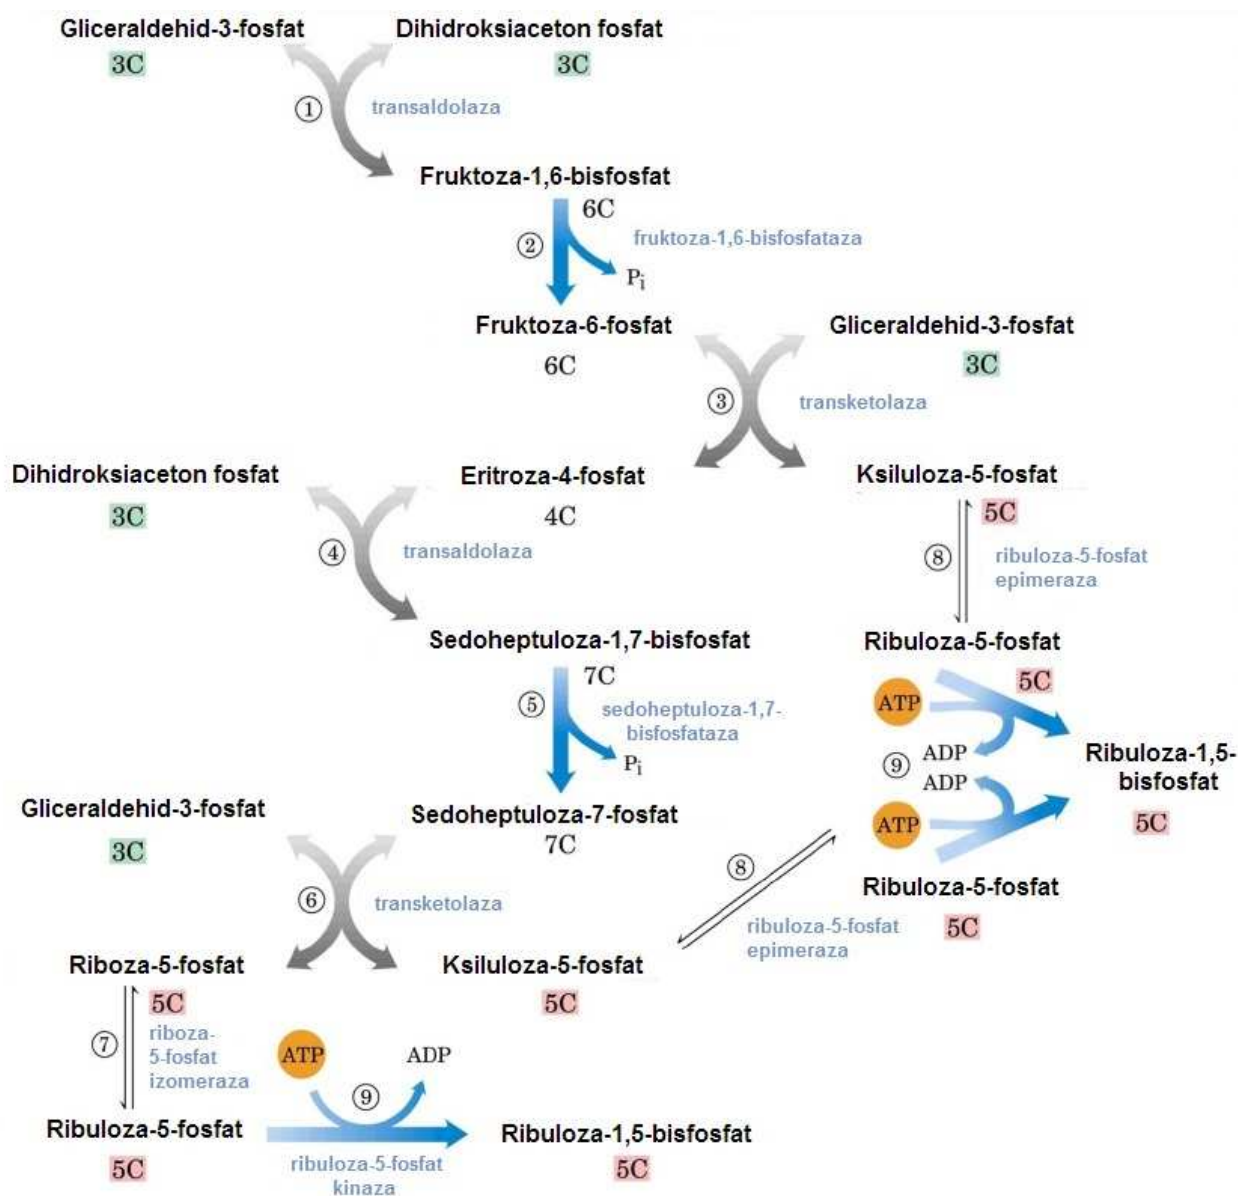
Gliceraldehid-3-fosfat
3C
Dihidroksiaceton fosfat
3C
①
transaldolaza
Fruktoza-1,6-bisfosfat
6C
②
fruktoza-1,6-bisfosfataza
$P_i$
Fruktoza-6-fosfat
6C
Gliceraldehid-3-fosfat
3C
③
transketolaza
Dihidroksiaceton fosfat
3C
Eritroza-4-fosfat
4C
Ksiluloza-5-fosfat
5C
④
transaldolaza
⑧
ribuloza-5-fosfat epimeraza
Sedoheptuloza-1,7-bisfosfat
7C
Ribuloza-5-fosfat
5C
⑤
sedoheptuloza-1,7-bisfosfataza
$P_i$
ATP
ADP
⑨
ADP
ATP
Ribuloza-1,5-bisfosfat
5C
Gliceraldehid-3-fosfat
3C
Sedoheptuloza-7-fosfat
7C
⑧
⑥
transketolaza
Ribuloza-5-fosfat
5C
ribuloza-5-fosfat epimeraza
Riboza-5-fosfat
5C
Ksiluloza-5-fosfat
5C
⑦
riboza-5-fosfat izomeraza
ATP
ADP
⑨
Ribuloza-5-fosfat
5C
Ribuloza-1,5-bisfosfat
5C
ribuloza-5-fosfat kinaza